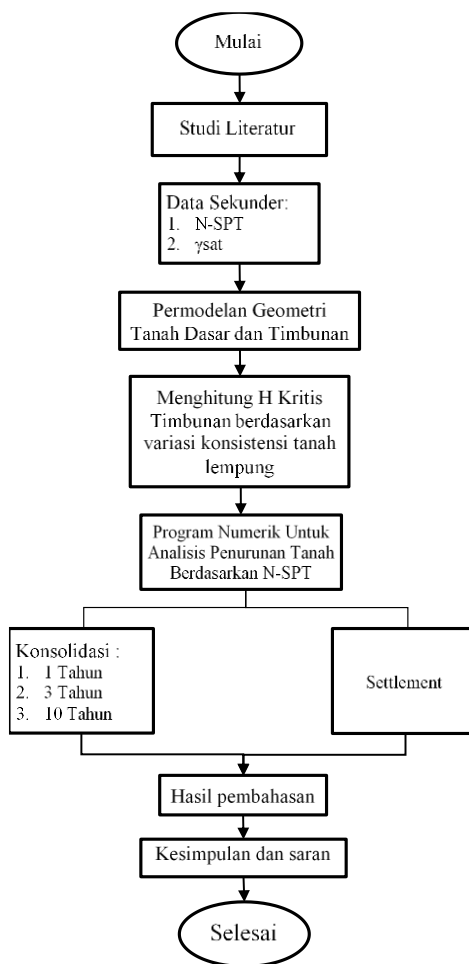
Mulai

Studi Literatur

Data Sekunder:
1. N-SPT
2. $\gamma sat$

Permodelan Geometri Tanah Dasar dan Timbunan

Menghitung H Kritis Timbunan berdasarkan variasi konsistensi tanah lempung

Program Numerik Untuk Analisis Penurunan Tanah Berdasarkan N-SPT

Konsolidasi :
1. 1 Tahun
2. 3 Tahun
3. 10 Tahun

Settlement

Hasil pembahasan

Kesimpulan dan saran

Selesai